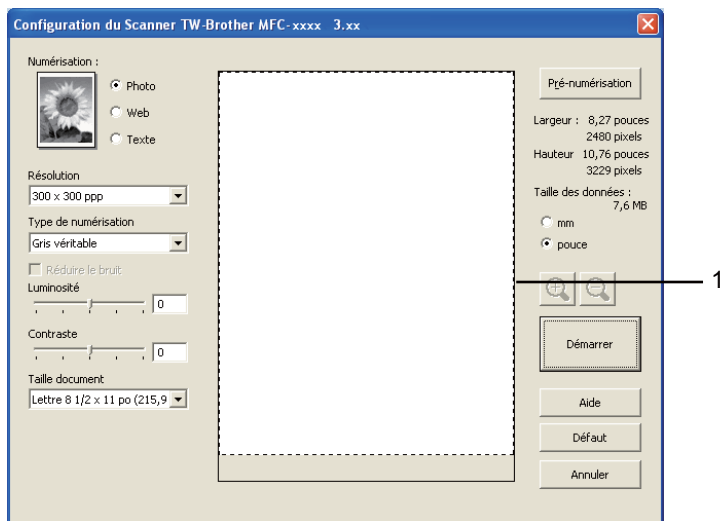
Configuration du Scanner TW-Brother MFC-xxxx 3.xx

Numérisation :

Photo

Web

Texte

Résolution

300 x 300 ppp

Type de numérisation

Gris véritable

Réduire le bruit

Luminosité

0

Contraste

0

Taille document

Lettre 8 1/2 x 11 po (215,9

Pré-numérisation

Largeur : 8,27 pouces
2480 pixels
Hauteur 10,76 pouces
3229 pixels

Taille des données :
7,6 MB

mm

pouce

Démarrer

Aide

Défaut

Annuler

1